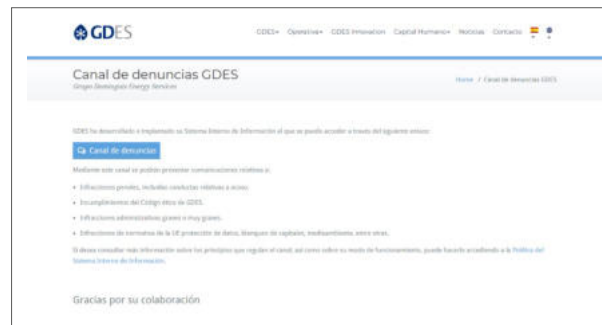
GDES

GDES▾ Operativa▾ GDES Innovation Capital Humano▾ Noticias Contacto

Canal de denuncias GDES

Grupo Dominguis Energy Services

Home / Canal de denuncias GDES

GDES ha desarrollado e implantado su Sistema Interno de Información al que se puede acceder a través del siguiente enlace:

Canal de denuncias

Mediante este canal se podrán presentar comunicaciones relativas a:

• Infracciones penales, incluidas conductas relativas a acoso.

• Incumplimientos del Código ético de GDES.

• Infracciones administrativas graves o muy graves.

• Infracciones de normativa de la UE protección de datos, blanqueo de capitales, medioambiente, entre otras.

Si desea consultar más información sobre los principios que regulan el canal, así como sobre su modo de funcionamiento, puede hacerlo accediendo a la Política del Sistema Interno de Información.

Gracias por su colaboración